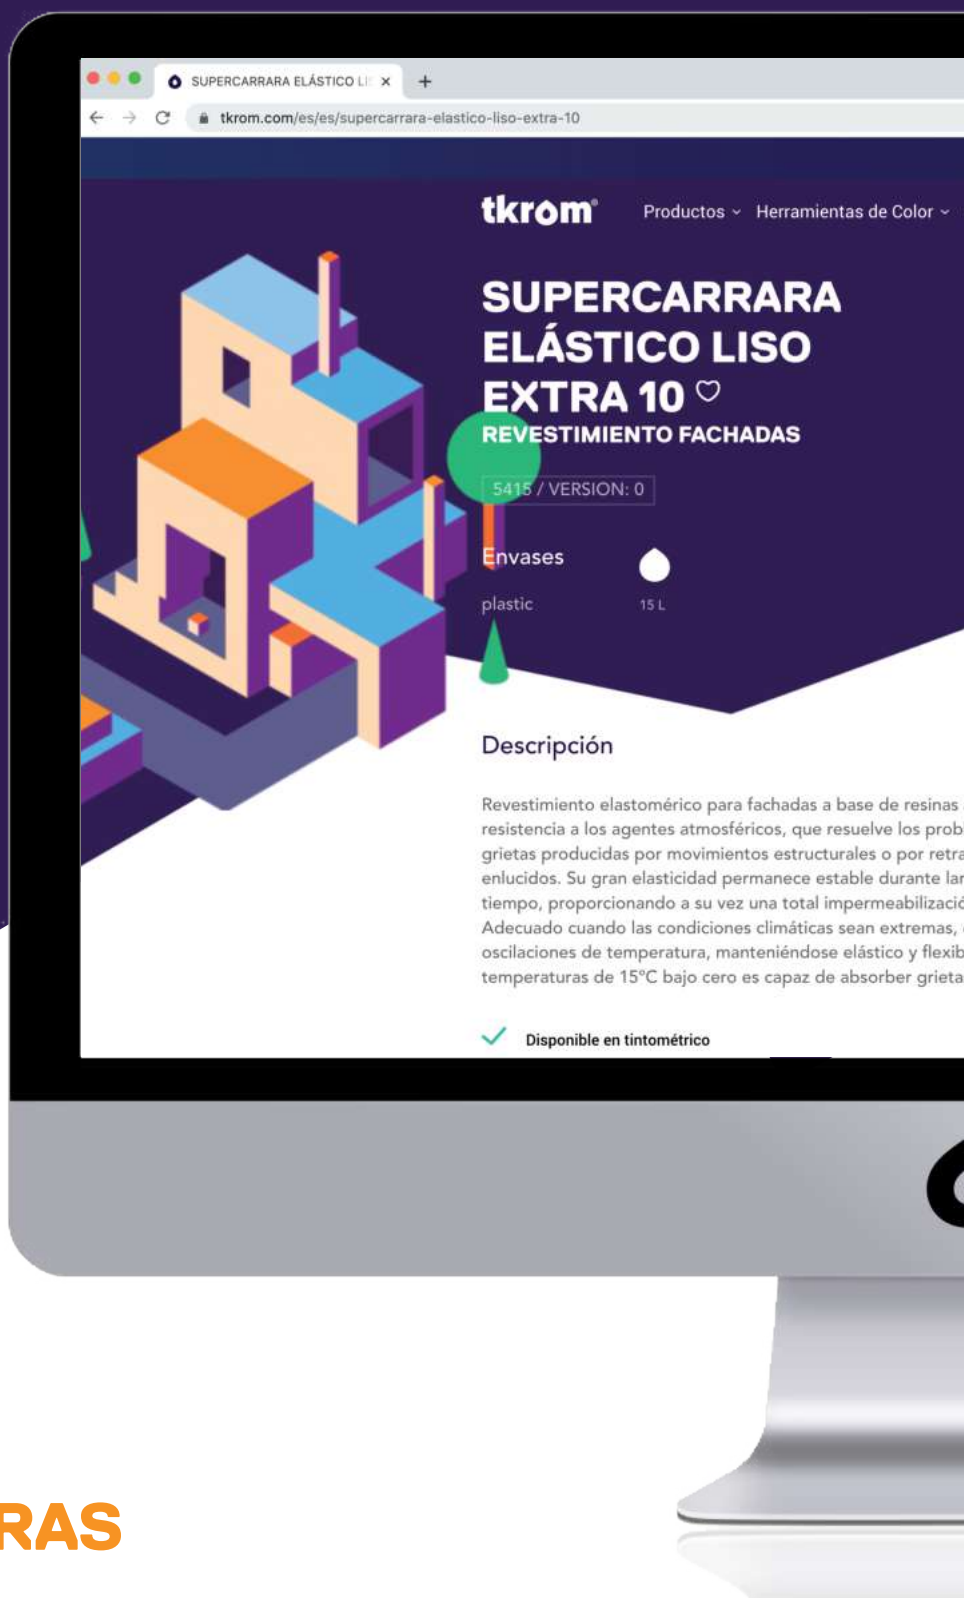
SUPERCARRARA ELÁSTICO LI ×
+
tkrom.com/es/es/supercarrara-elastico-liso-extra-10

tkrom
Productos
Herramientas de Color

SUPERCARRARA ELÁSTICO LISO EXTRA 10
REVESTIMIENTO FACHADAS
5415 / VERSION: 0
Envases
plastic
15 L

Descripción
Revestimiento elastomérico para fachadas a base de resinas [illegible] resistencia a los agentes atmosféricos, que resuelve los prob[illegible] grietas producidas por movimientos estructurales o por retra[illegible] enlucidos. Su gran elasticidad permanece estable durante lar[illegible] tiempo, proporcionando a su vez una total impermeabilizació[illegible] Adecuado cuando las condiciones climáticas sean extremas, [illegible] oscilaciones de temperatura, manteniéndose elástico y flexib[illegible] temperaturas de 15°C bajo cero es capaz de absorber grieta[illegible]

Disponible en tintométrico

RAS